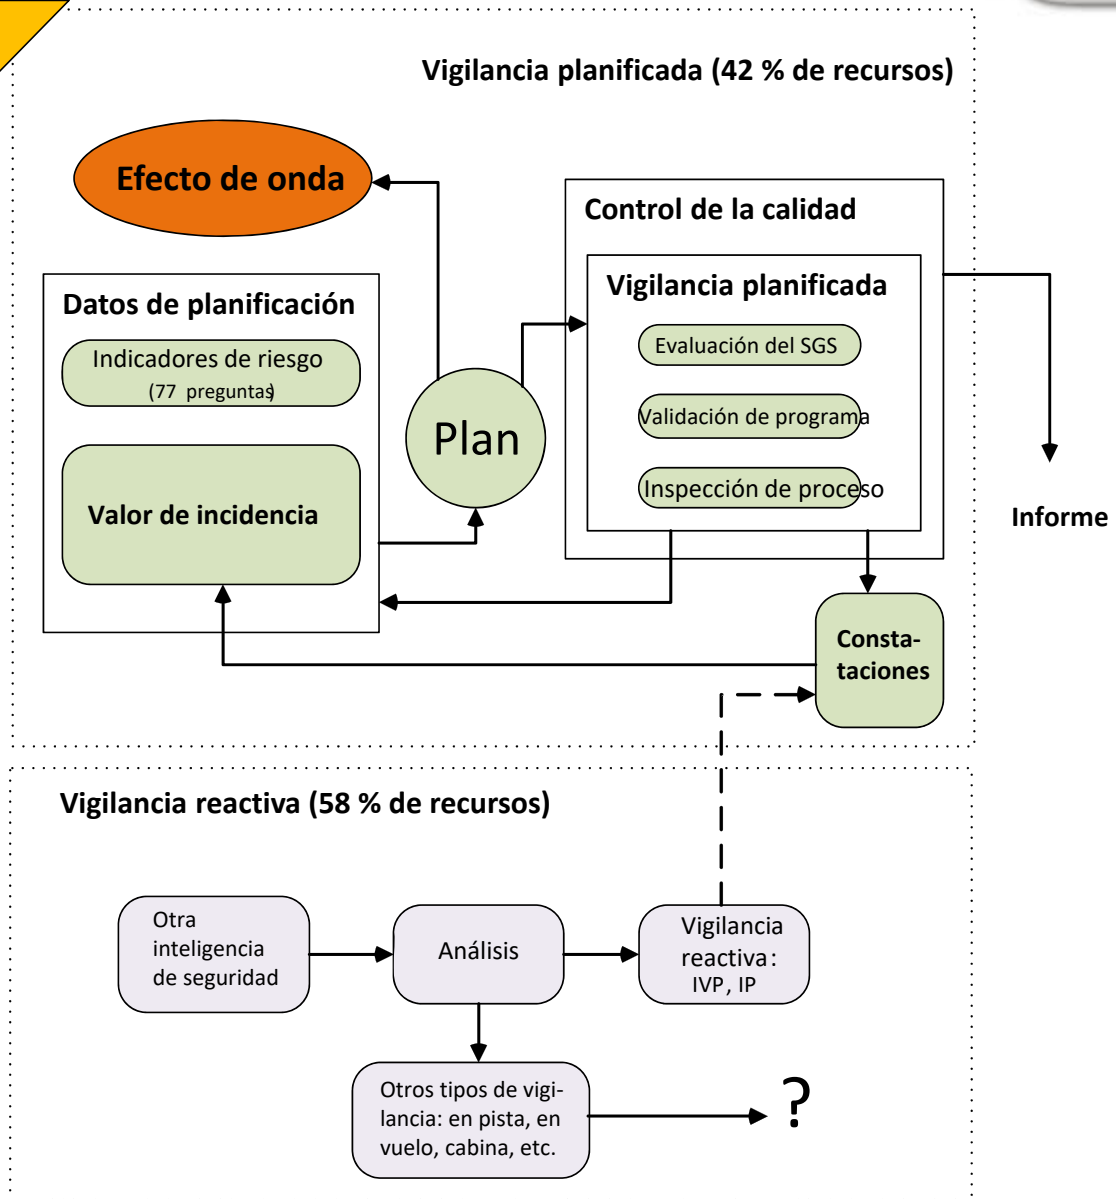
Vigilancia planificada (42 % de recursos)

Efecto de onda

Control de la calidad

Vigilancia planificada

Evaluación del SGS

Validación de programa

Inspección de proceso

Datos de planificación

Indicadores de riesgo (77 preguntas)

Valor de incidencia

Plan

Informe

Constataciones

Vigilancia reactiva (58 % de recursos)

Otra inteligencia de seguridad

Análisis

Vigilancia reactiva: IVP, IP

Otros tipos de vigilancia: en pista, en vuelo, cabina, etc.

?